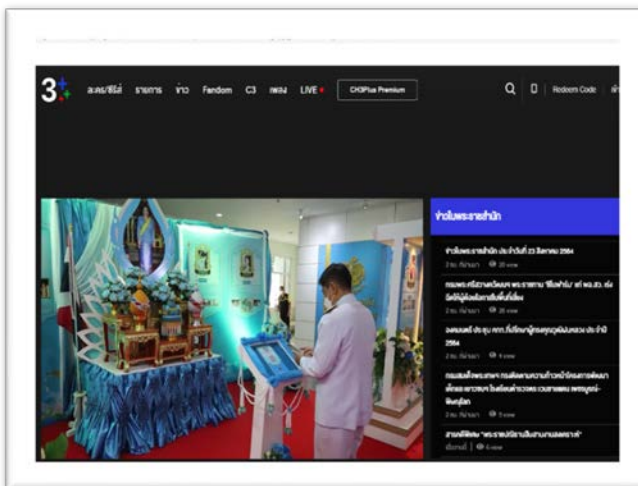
3+ ละคร/ซีรีส์ รายการ ข่าว Fandom C3 เพลง LIVE CH3Plus Premium Redeem Code

ข่าวในพระราชสำนัก

ข่าวในพระราชสำนัก ประจำวันที่ 23 สิงหาคม 2564
2 ชม. ที่ผ่านมา 20 view

กรมพระศรีสวางควัฒนฯ พระราชทาน "ซีลฟ้าใส" แก่ พอ.สว. ส่ง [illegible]
2 ชม. ที่ผ่านมา 20 view

องคมนตรี ประชุม คกก. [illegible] ประจำปี 2564
2 ชม. ที่ผ่านมา 9 view

กรมสมเด็จพระเทพฯ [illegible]
2 ชม. ที่ผ่านมา 9 view

สายสัมพันธ์ "พระราชปณิธานสืบสานงานสังคมราชาฯ"
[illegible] 6 view